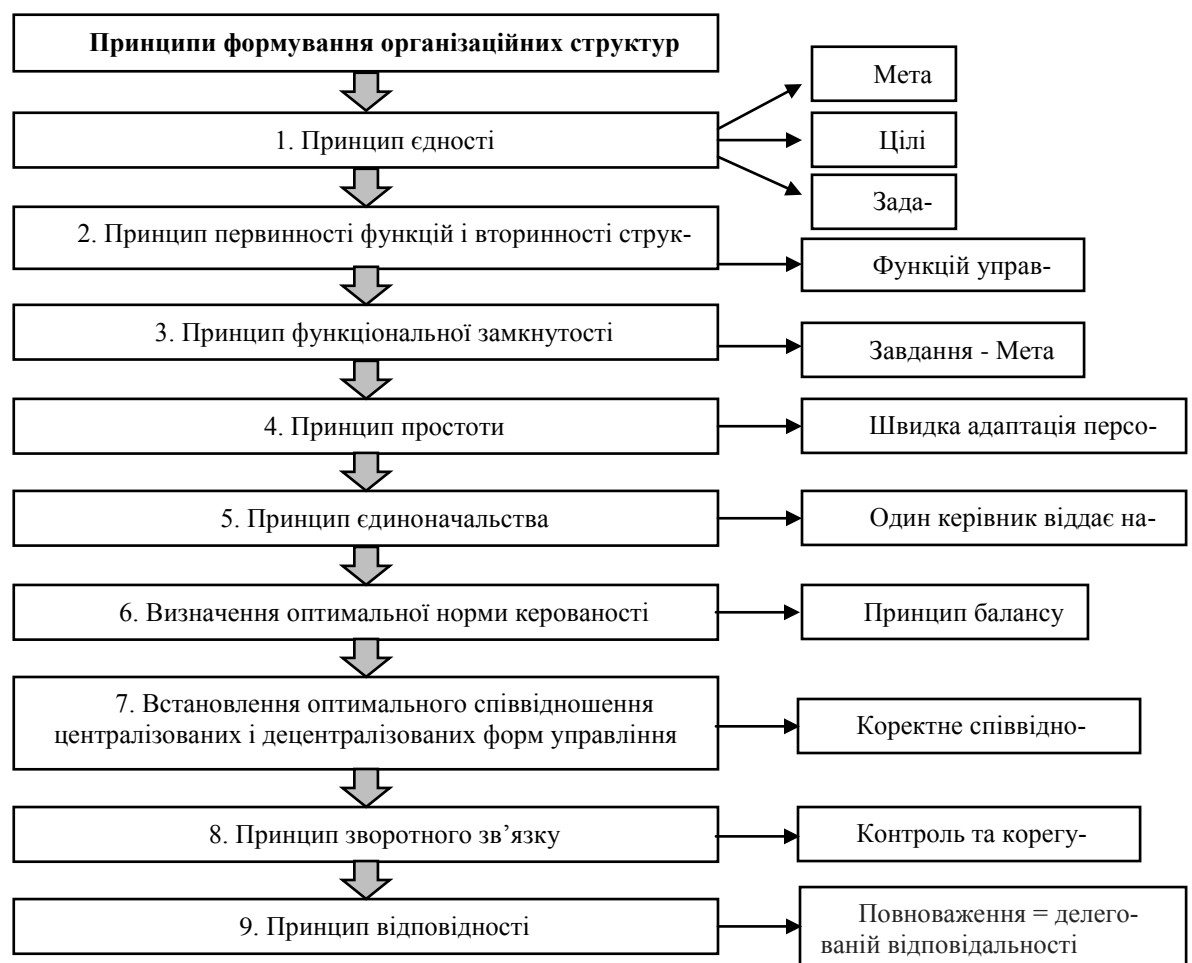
Принципи формування організаційних структур

1. Принцип єдності

Мета

Цілі

Зада-

2. Принцип первинності функцій і вторинності струк-

Функцій управ-

3. Принцип функціональної замкнутості

Завдання - Мета

4. Принцип простоти

Швидка адаптація персо-

5. Принцип єдиноначальства

Один керівник віддає на-

6. Визначення оптимальної норми керованості

Принцип балансу

7. Встановлення оптимального співвідношення централізованих і децентралізованих форм управління

Коректне співвідно-

8. Принцип зворотного зв'язку

Контроль та корегу-

9. Принцип відповідності

Повноваження = делегованій відповідальності